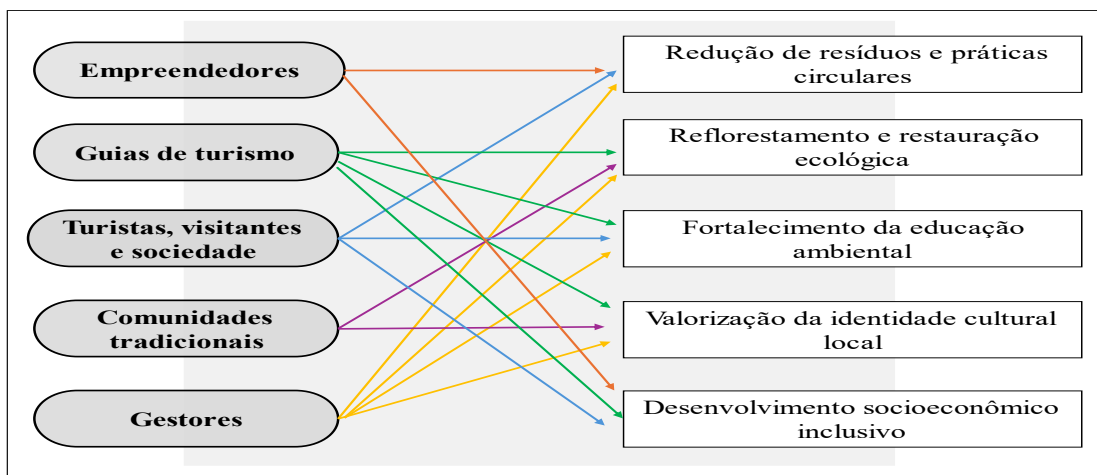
Empreendedores

Guias de turismo

Turistas, visitantes e sociedade

Comunidades tradicionais

Gestores

Redução de resíduos e práticas circulares

Reflorestamento e restauração ecológica

Fortalecimento da educação ambiental

Valorização da identidade cultural local

Desenvolvimento socioeconômico inclusivo